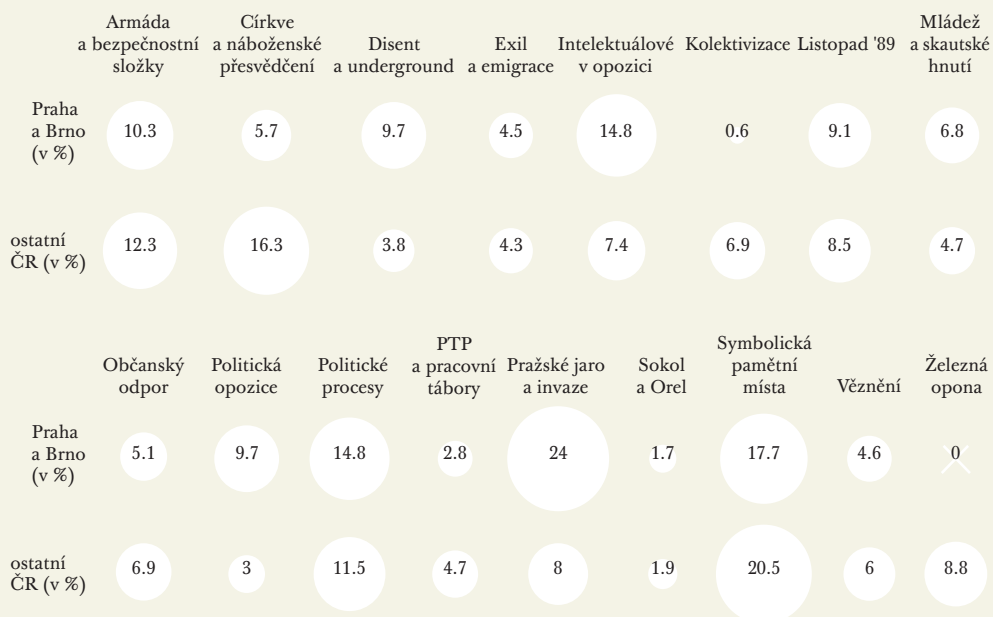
|  | Armáda a bezpečnostní složky | Církve a náboženské přesvědčení | Disent a underground | Exil a emigrace | Intelektuálové v opozici | Kolektivizace | Listopad '89 | Mládež a skautské hnutí |
|---|---|---|---|---|---|---|---|---|
| Praha a Brno (v %) | 10.3 | 5.7 | 9.7 | 4.5 | 14.8 | 0.6 | 9.1 | 6.8 |
| ostatní ČR (v %) | 12.3 | 16.3 | 3.8 | 4.3 | 7.4 | 6.9 | 8.5 | 4.7 |

|  | Občanský odpor | Politická opozice | Politické procesy | PTP a pracovní tábory | Pražské jaro a invaze | Sokol a Orel | Symbolická pamětní místa | Věznění | Železná opona |
|---|---|---|---|---|---|---|---|---|---|
| Praha a Brno (v %) | 5.1 | 9.7 | 14.8 | 2.8 | 24 | 1.7 | 17.7 | 4.6 | 0 |
| ostatní ČR (v %) | 6.9 | 3 | 11.5 | 4.7 | 8 | 1.9 | 20.5 | 6 | 8.8 |